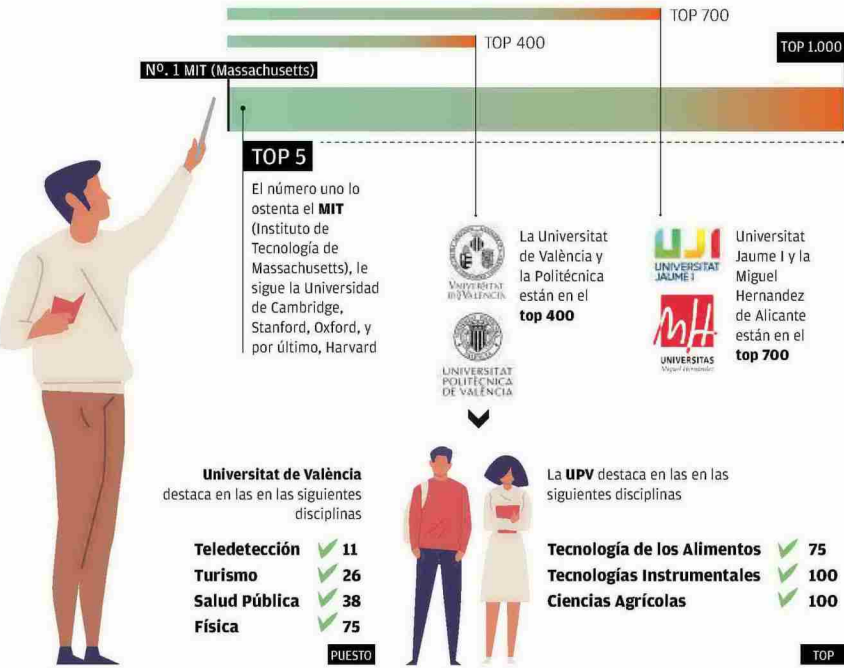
TOP 700

TOP 400

TOP 1.000

Nº. 1 MIT (Massachusetts)

TOP 5

El número uno lo ostenta el MIT (Instituto de Tecnología de Massachusetts), le sigue la Universidad de Cambridge, Stanford, Oxford, y por último, Harvard

VNIVERSITAT DE VALÈNCIA

La Universitat de València y la Politécnica están en el top 400

UNIVERSITAT POLITÈCNICA DE VALÈNCIA

UJI UNIVERSITAT JAUME I

Universitat Jaume I y la Miguel Hernandez de Alicante están en el top 700

UNIVERSITAS Miguel Hernández

Universitat de València destaca en las en las siguientes disciplinas

| | |
|---|---|
| Teledetección | 11 |
| Turismo | 26 |
| Salud Pública | 38 |
| Física | 75 |

PUESTO

La UPV destaca en las en las siguientes disciplinas

| | |
|---|---|
| Tecnología de los Alimentos | 75 |
| Tecnologías Instrumentales | 100 |
| Ciencias Agrícolas | 100 |

TOP